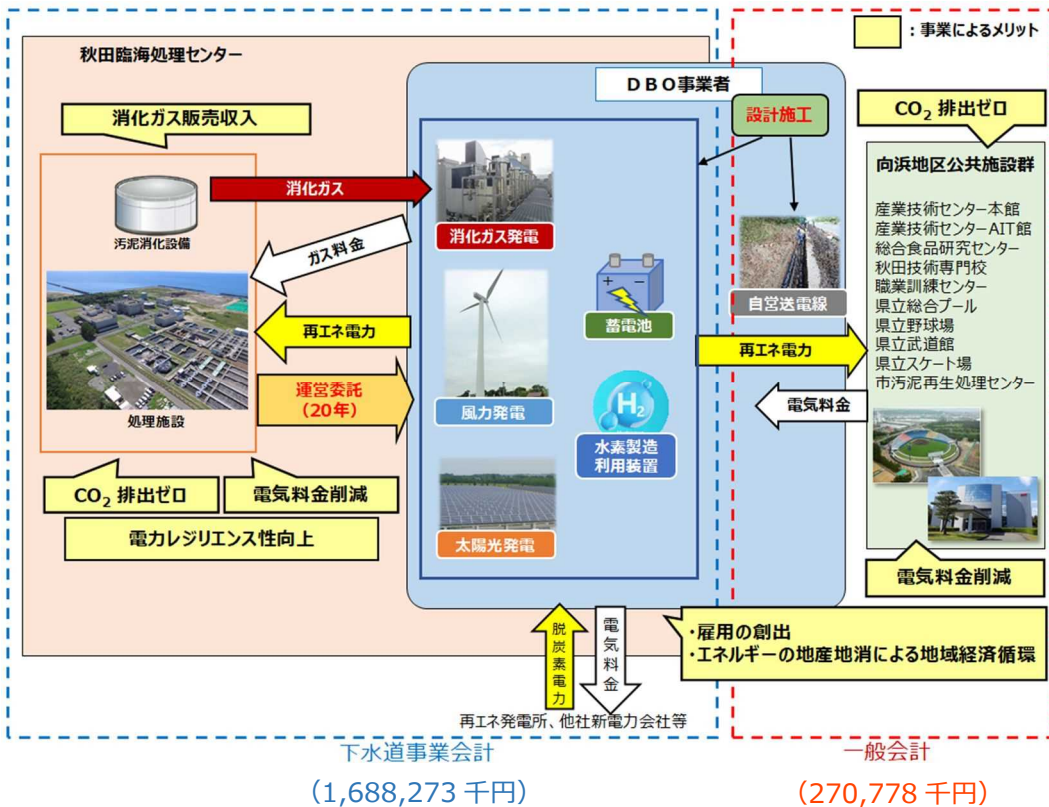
：事業によるメリット

秋田臨海処理センター

消化ガス販売収入

汚泥消化設備

処理施設

消化ガス

ガス料金

再エネ電力

運営委託
（20年）

$CO_2$ 排出ゼロ

電気料金削減

電力レジリエンス性向上

ＤＢＯ事業者

消化ガス発電

風力発電

蓄電池

水素製造
利用装置

太陽光発電

設計施工

自営送電線

再エネ電力

電気料金

$CO_2$ 排出ゼロ

向浜地区公共施設群

産業技術センター本館
産業技術センターAIT館
総合食品研究センター
秋田技術専門校
職業訓練センター
県立総合プール
県立野球場
県立武道館
県立スケート場
市汚泥再生処理センター

電気料金削減

・雇用の創出
・エネルギーの地産地消による地域経済循環

脱炭素電力

電気料金

再エネ発電所、他社新電力会社等

下水道事業会計
（1,688,273 千円）

一般会計
（270,778 千円）